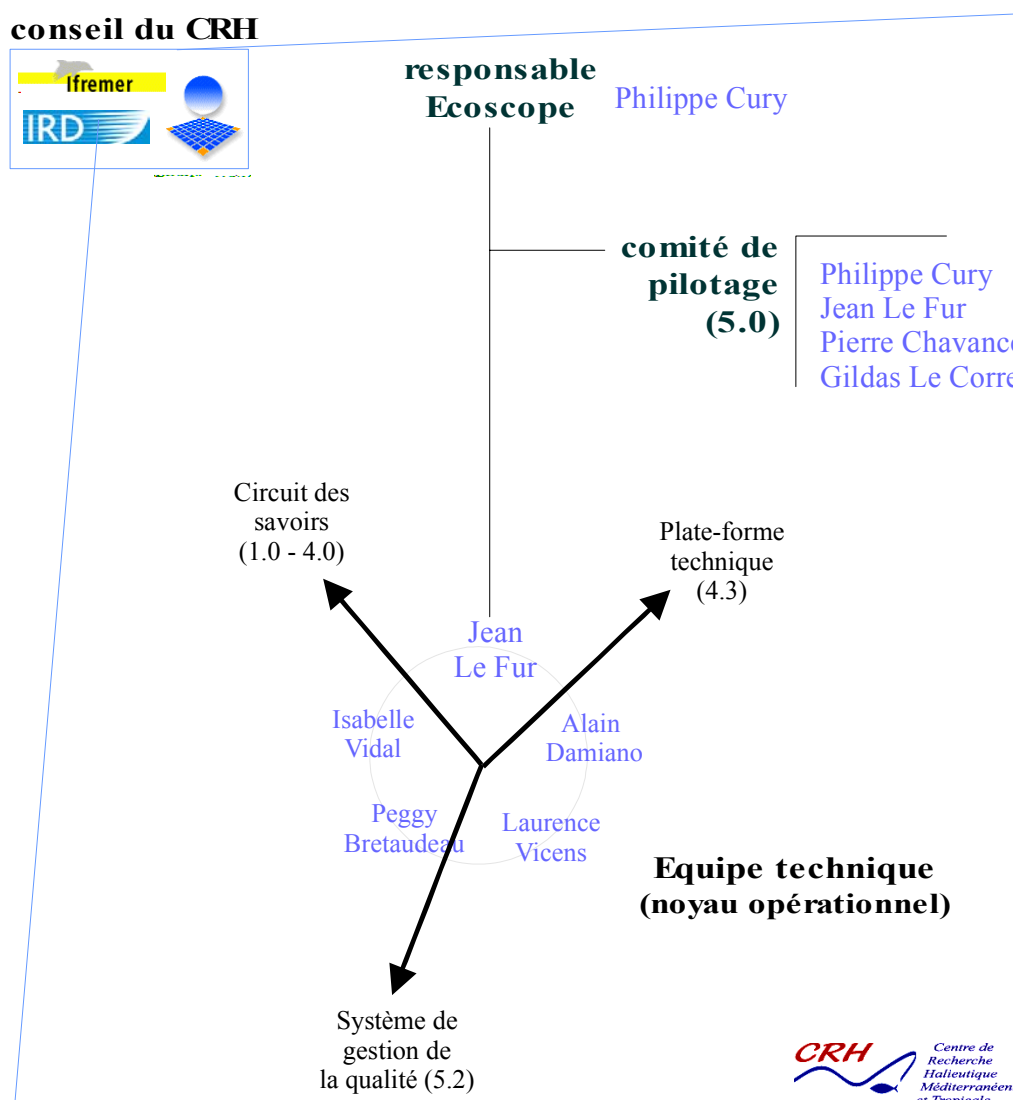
conseil du CRH

Ifremer

IRD

responsable Ecoscope

Philippe Cury

comité de pilotage (5.0)

Philippe Cury
Jean Le Fur
Pierre Chavanc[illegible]
Gildas Le Corre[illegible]

Circuit des savoirs (1.0 - 4.0)

Plate-forme technique (4.3)

Jean Le Fur

Isabelle Vidal

Alain Damiano

Peggy Bretaudeau

Laurence Vicens

Equipe technique (noyau opérationnel)

Système de gestion de la qualité (5.2)

CRH Centre de Recherche Halieutique Méditerranéen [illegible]